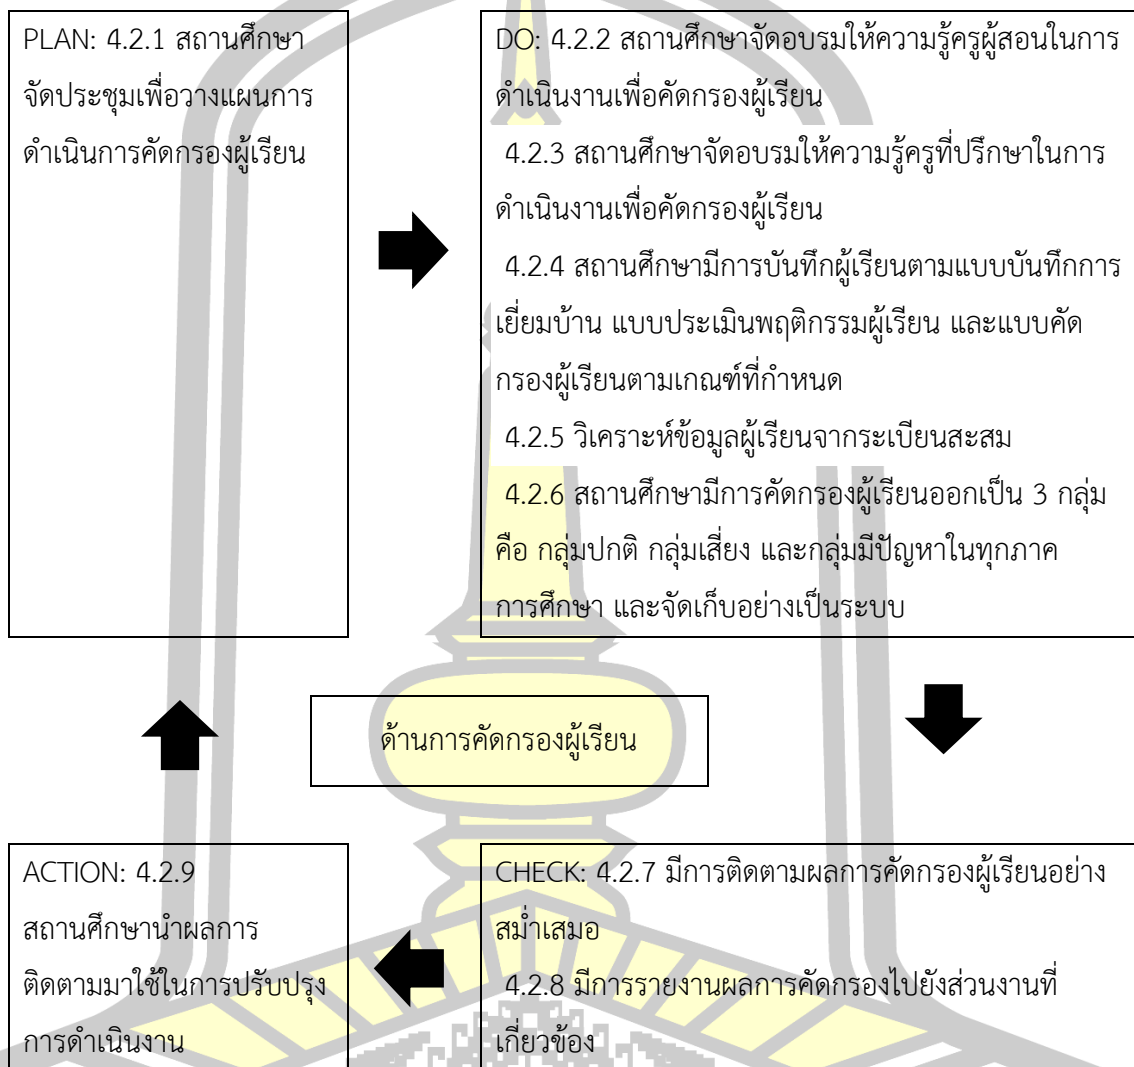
PLAN: 4.2.1 สถานศึกษาจัดประชุมเพื่อวางแผนการดำเนินการคัดกรองผู้เรียน

DO: 4.2.2 สถานศึกษาจัดอบรมให้ความรู้ครูผู้สอนในการดำเนินงานเพื่อคัดกรองผู้เรียน
4.2.3 สถานศึกษาจัดอบรมให้ความรู้ครูที่ปรึกษาในการดำเนินงานเพื่อคัดกรองผู้เรียน
4.2.4 สถานศึกษามีการบันทึกผู้เรียนตามแบบบันทึกการเยี่ยมบ้าน แบบประเมินพฤติกรรมผู้เรียน และแบบคัดกรองผู้เรียนตามเกณฑ์ที่กำหนด
4.2.5 วิเคราะห์ข้อมูลผู้เรียนจากระเบียนสะสม
4.2.6 สถานศึกษามีการคัดกรองผู้เรียนออกเป็น 3 กลุ่ม คือ กลุ่มปกติ กลุ่มเสี่ยง และกลุ่มมีปัญหาในทุกภาคการศึกษา และจัดเก็บอย่างเป็นระบบ

ด้านการคัดกรองผู้เรียน

ACTION: 4.2.9 สถานศึกษานำผลการติดตามมาใช้ในการปรับปรุงการดำเนินงาน

CHECK: 4.2.7 มีการติดตามผลการคัดกรองผู้เรียนอย่างสม่ำเสมอ
4.2.8 มีการรายงานผลการคัดกรองไปยังส่วนงานที่เกี่ยวข้อง